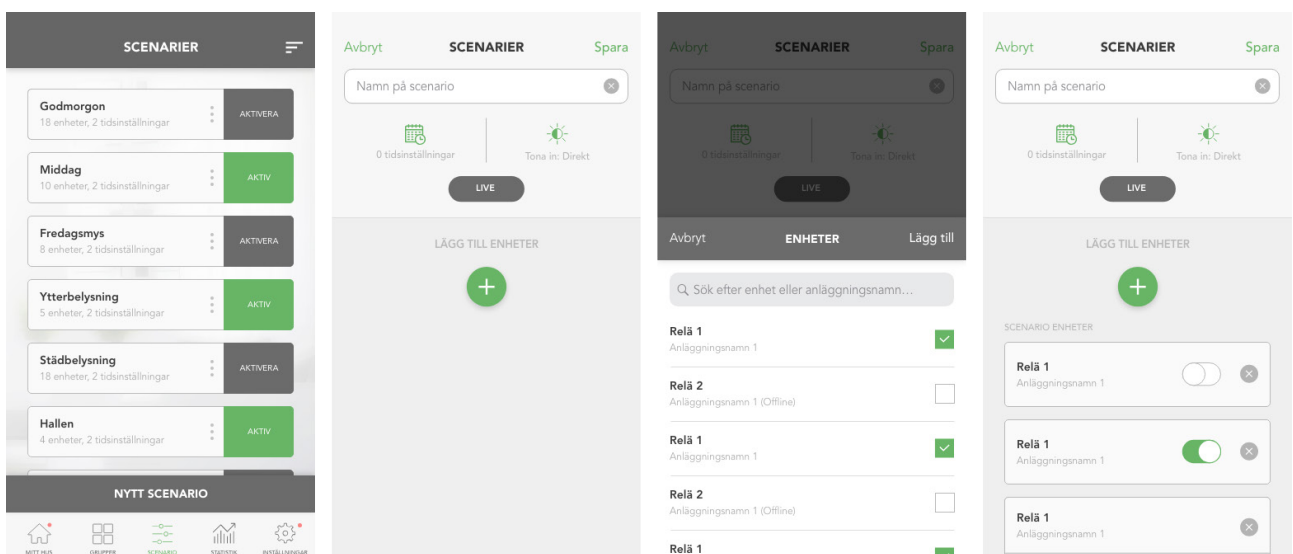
SCENARIER

Godmorgon
18 enheter, 2 tidsinställningar
AKTIVERA

Middag
10 enheter, 2 tidsinställningar
AKTIV

Fredagsmys
8 enheter, 2 tidsinställningar
AKTIVERA

Ytterbelysning
5 enheter, 2 tidsinställningar
AKTIV

Städbelysning
18 enheter, 2 tidsinställningar
AKTIVERA

Hallen
4 enheter, 2 tidsinställningar
AKTIV

NYTT SCENARIO

MITT HUS GRUPPER SCENARIO STATISTIK INSTÄLLNINGAR

Avbryt SCENARIER Spara

Namn på scenario

0 tidsinställningar
Tona in: Direkt
LIVE

LÄGG TILL ENHETER

Avbryt SCENARIER Spara

Namn på scenario

0 tidsinställningar
Tona in: Direkt
LIVE

Avbryt ENHETER Lägg till

Sök efter enhet eller anläggningsnamn…

Relä 1
Anläggningsnamn 1

Relä 2
Anläggningsnamn 1 (Offline)

Relä 1
Anläggningsnamn 1

Relä 2
Anläggningsnamn 1 (Offline)

Relä 1

Avbryt SCENARIER Spara

Namn på scenario

0 tidsinställningar
Tona in: Direkt
LIVE

LÄGG TILL ENHETER

SCENARIO ENHETER

Relä 1
Anläggningsnamn 1

Relä 1
Anläggningsnamn 1

Relä 1
Anläggningsnamn 1